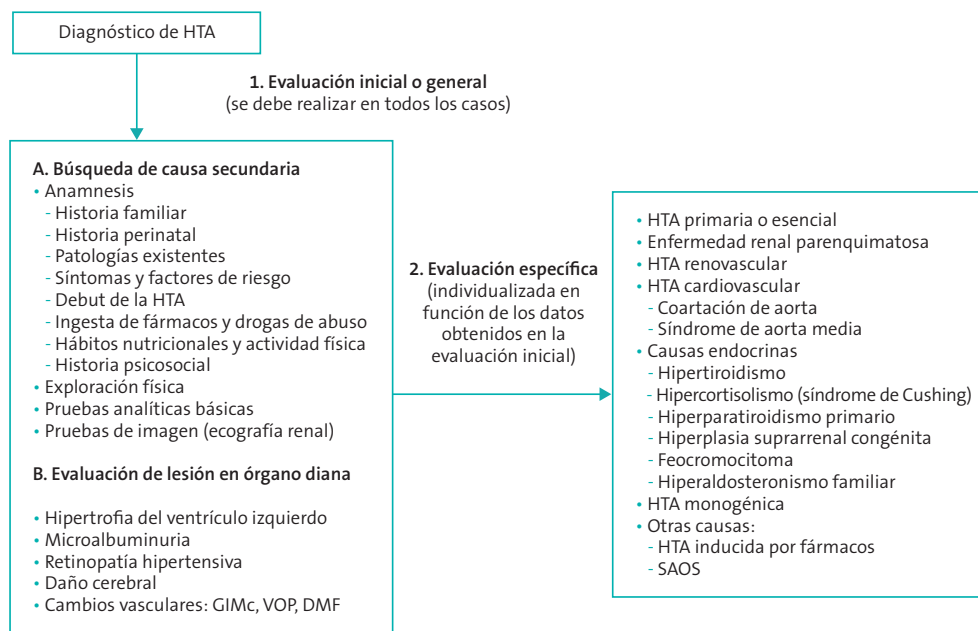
Diagnóstico de HTA

**1. Evaluación inicial o general**
(se debe realizar en todos los casos)

**A. Búsqueda de causa secundaria**
• Anamnesis
- Historia familiar
- Historia perinatal
- Patologías existentes
- Síntomas y factores de riesgo
- Debut de la HTA
- Ingesta de fármacos y drogas de abuso
- Hábitos nutricionales y actividad física
- Historia psicosocial
• Exploración física
• Pruebas analíticas básicas
• Pruebas de imagen (ecografía renal)

**B. Evaluación de lesión en órgano diana**
• Hipertrofia del ventrículo izquierdo
• Microalbuminuria
• Retinopatía hipertensiva
• Daño cerebral
• Cambios vasculares: GIMc, VOP, DMF

**2. Evaluación específica**
(individualizada en función de los datos obtenidos en la evaluación inicial)

• HTA primaria o esencial
• Enfermedad renal parenquimatosa
• HTA renovascular
• HTA cardiovascular
- Coartación de aorta
- Síndrome de aorta media
• Causas endocrinas
- Hipertiroidismo
- Hipercortisolismo (síndrome de Cushing)
- Hiperparatiroidismo primario
- Hiperplasia suprarrenal congénita
- Feocromocitoma
- Hiperaldosteronismo familiar
• HTA monogénica
• Otras causas:
- HTA inducida por fármacos
- SAOS